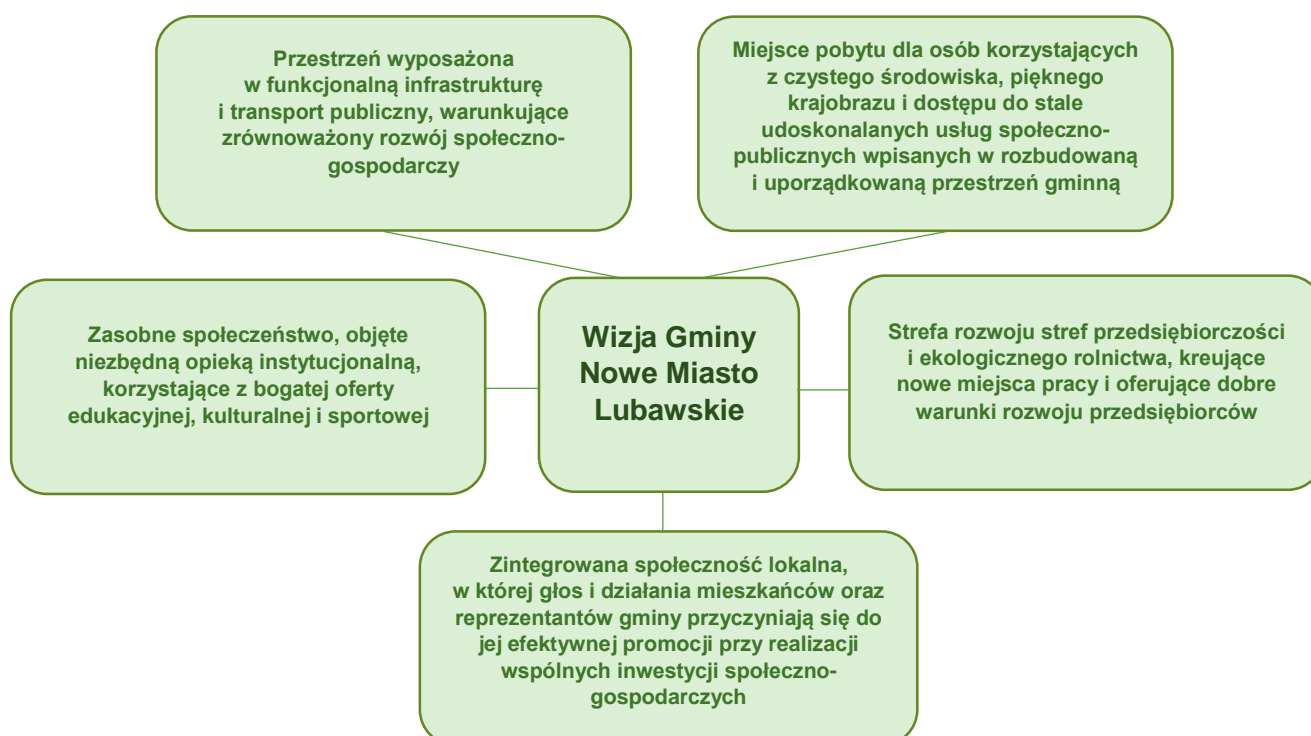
Przestrzeń wyposażona w funkcjonalną infrastrukturę i transport publiczny, warunkujące zrównoważony rozwój społeczno-gospodarczy

Miejsce pobytu dla osób korzystających z czystego środowiska, pięknego krajobrazu i dostępu do stale udoskonalanych usług społeczno-publicznych wpisanych w rozbudowaną i uporządkowaną przestrzeń gminną

Zasobne społeczeństwo, objęte niezbędną opieką instytucjonalną, korzystające z bogatej oferty edukacyjnej, kulturalnej i sportowej

Wizja Gminy Nowe Miasto Lubawskie

Strefa rozwoju stref przedsiębiorczości i ekologicznego rolnictwa, kreujące nowe miejsca pracy i oferujące dobre warunki rozwoju przedsiębiorców

Zintegrowana społeczność lokalna, w której głos i działania mieszkańców oraz reprezentantów gminy przyczyniają się do jej efektywnej promocji przy realizacji wspólnych inwestycji społeczno-gospodarczych